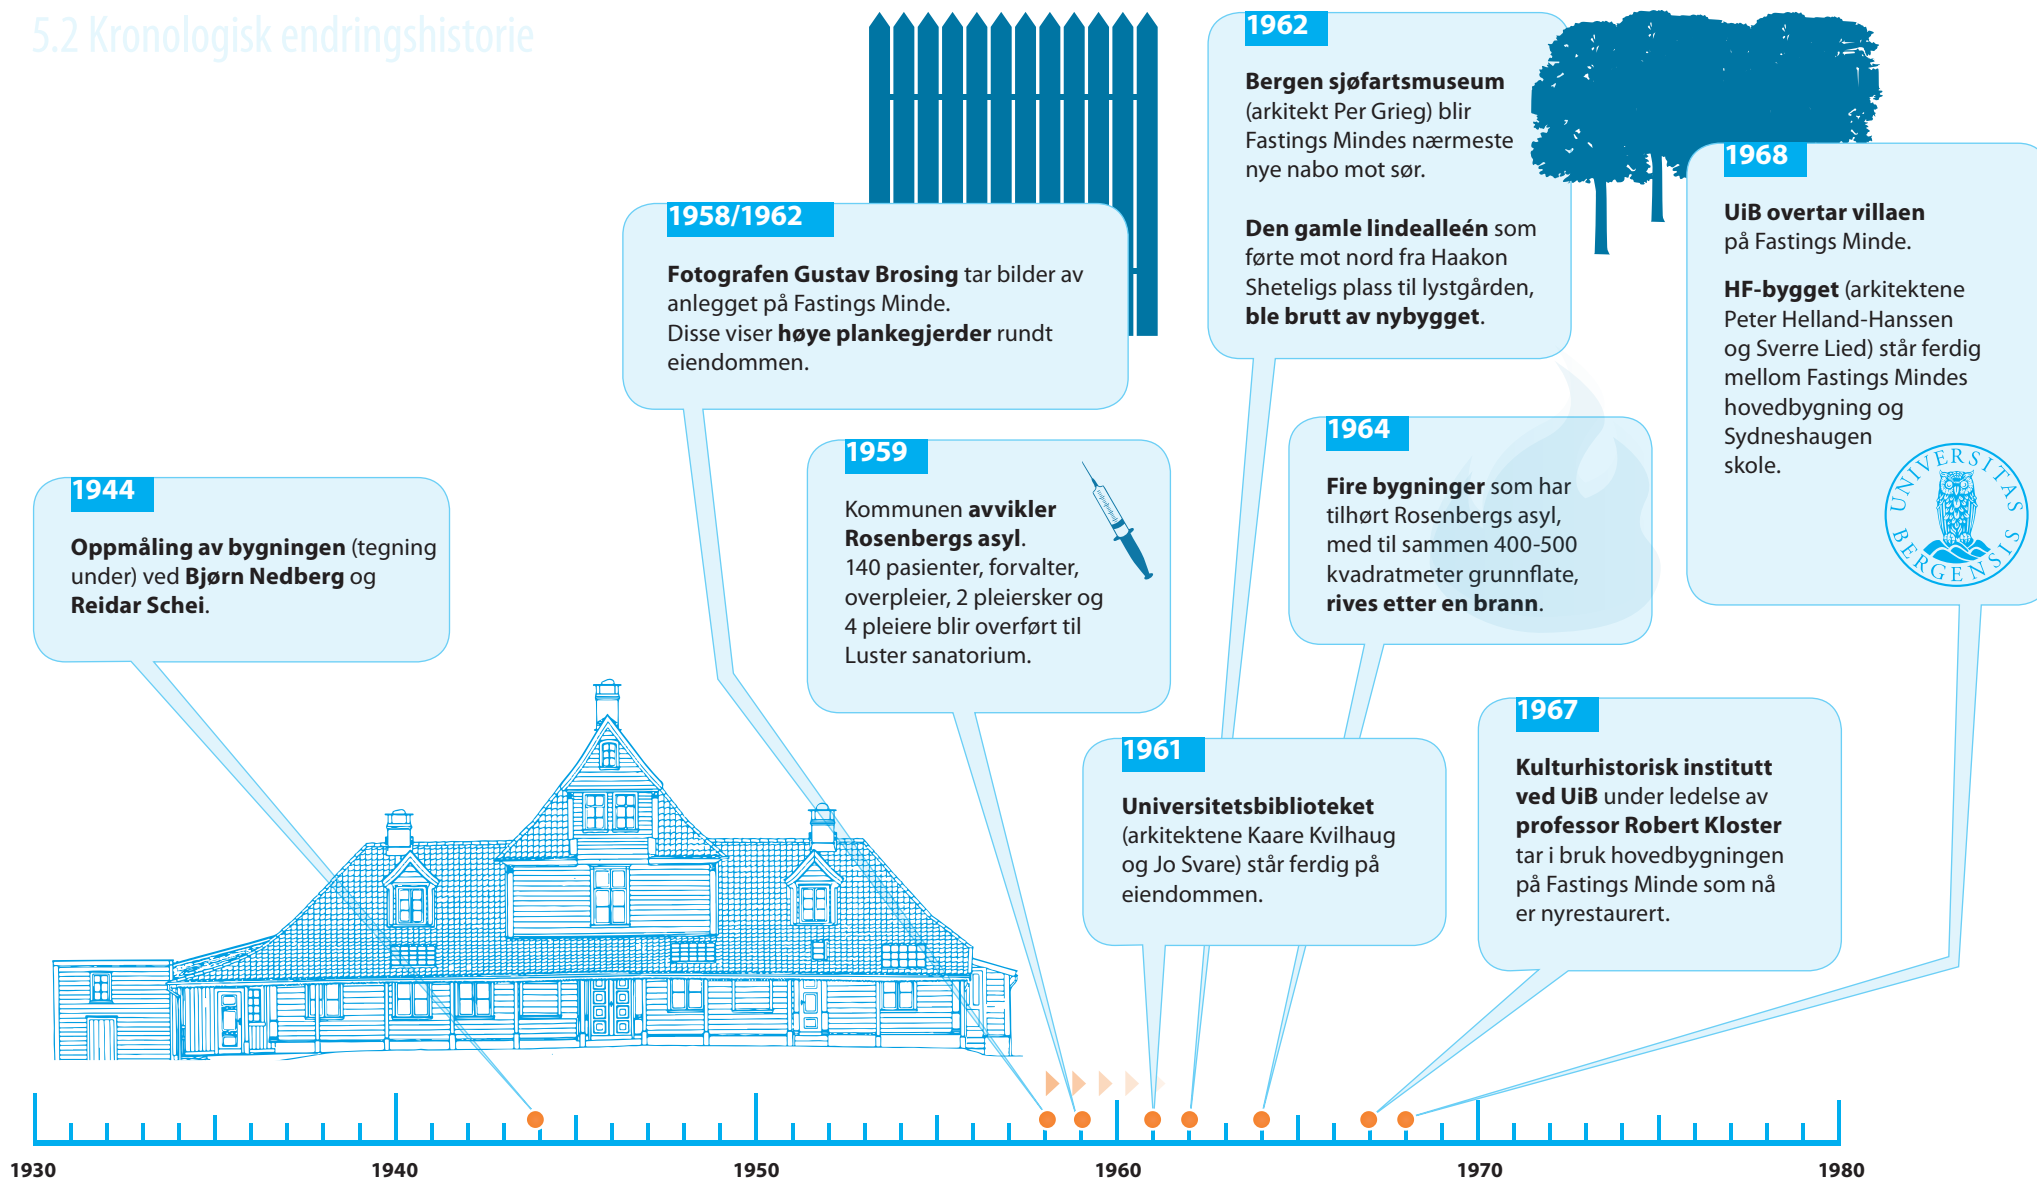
5.2 Kronologisk endringshistorie

1944

**Oppmåling av bygningen** (tegning under) ved **Bjørn Nedberg** og **Reidar Schei**.

1958/1962

**Fotografen Gustav Brosing** tar bilder av anlegget på Fastings Minde. Disse viser **høye plankegjerder** rundt eiendommen.

1959

Kommunen **avvikler Rosenbergs asyl**. 140 pasienter, forvalter, overpleier, 2 pleiersker og 4 pleiere blir overført til Luster sanatorium.

1961

**Universitetsbiblioteket** (arkitektene Kaare Kvilhaug og Jo Svare) står ferdig på eiendommen.

1962

**Bergen sjøfartsmuseum** (arkitekt Per Grieg) blir Fastings Mindes nærmeste nye nabo mot sør.

**Den gamle lindealleén** som førte mot nord fra Haakon Sheteligs plass til lystgården, **ble brutt av nybygget**.

1964

**Fire bygninger** som har tilhørt Rosenbergs asyl, med til sammen 400-500 kvadratmeter grunnflate, **rives etter en brann**.

1967

**Kulturhistorisk institutt ved UiB** under ledelse av **professor Robert Kloster** tar i bruk hovedbygningen på Fastings Minde som nå er nyrestaurert.

1968

**UiB overtar villaen** på Fastings Minde.

**HF-bygget** (arkitektene Peter Helland-Hanssen og Sverre Lied) står ferdig mellom Fastings Mindes hovedbygning og Sydneshaugen skole.

UNIVERSITAS BERGENSIS

1930 1940 1950 1960 1970 1980